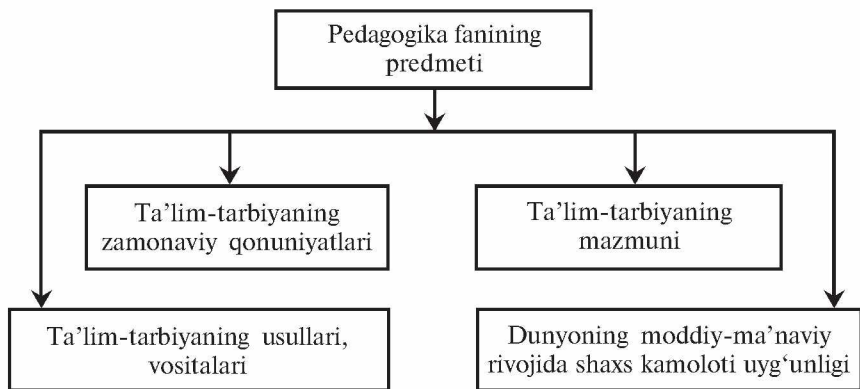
Pedagogika fanining predmeti

Ta’lim-tarbiyaning zamonaviy qonuniyatlari

Ta’lim-tarbiyaning mazmuni

Ta’lim-tarbiyaning usullari, vositalari

Dunyoning moddiy-ma’naviy rivojida shaxs kamoloti uyg‘unligi